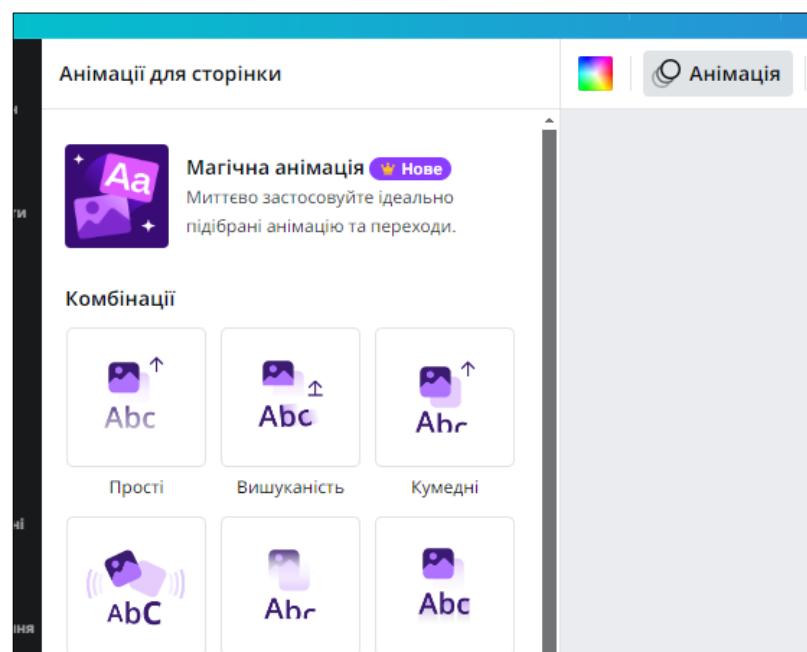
Анімації для сторінки

Анімація

Aa

Магічна анімація Нове
Миттєво застосовуйте ідеально підібрані анімацію та переходи.

Комбінації

Abc
Прості

Abc
Вишуканість

Abc
Кумедні

AbC

Abc

Abc

н
ти
ні
іння